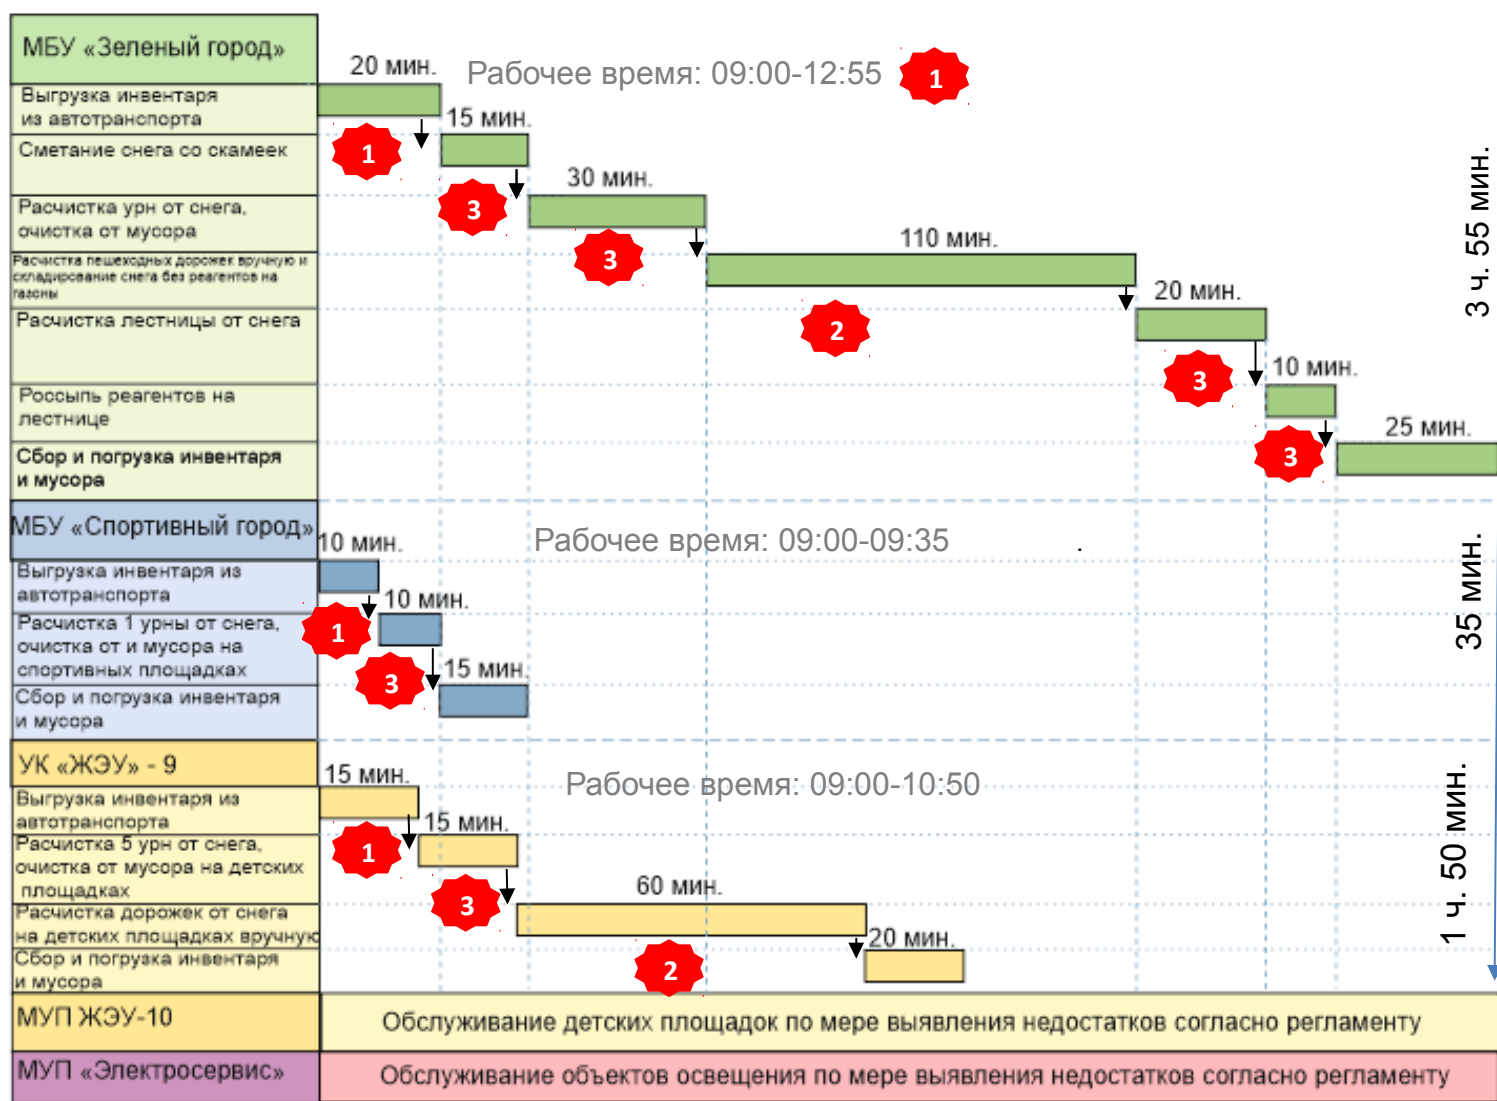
МБУ «Зеленый город»

20 мин.

Рабочее время: 09:00-12:55

1

Выгрузка инвентаря из автотранспорта

15 мин.

1

Сметание снега со скамеек

30 мин.

3

Расчистка урн от снега, очистка от мусора

3

110 мин.

Расчистка пешеходных дорожек вручную и складирование снега без реагентов на газоны

2

20 мин.

Расчистка лестницы от снега

3

10 мин.

Россыпь реагентов на лестнице

25 мин.

3

Сбор и погрузка инвентаря и мусора

3 ч. 55 мин.

МБУ «Спортивный город»

10 мин.

Рабочее время: 09:00-09:35

Выгрузка инвентаря из автотранспорта

10 мин.

1

Расчистка 1 урны от снега, очистка от и мусора на спортивных площадках

3

15 мин.

Сбор и погрузка инвентаря и мусора

35 мин.

УК «ЖЭУ» - 9

15 мин.

Рабочее время: 09:00-10:50

Выгрузка инвентаря из автотранспорта

15 мин.

1

Расчистка 5 урн от снега, очистка от мусора на детских площадках

3

60 мин.

Расчистка дорожек от снега на детских площадках вручную

20 мин.

Сбор и погрузка инвентаря и мусора

2

1 ч. 50 мин.

МУП ЖЭУ-10

Обслуживание детских площадок по мере выявления недостатков согласно регламенту

МУП «Электросервис»

Обслуживание объектов освещения по мере выявления недостатков согласно регламенту